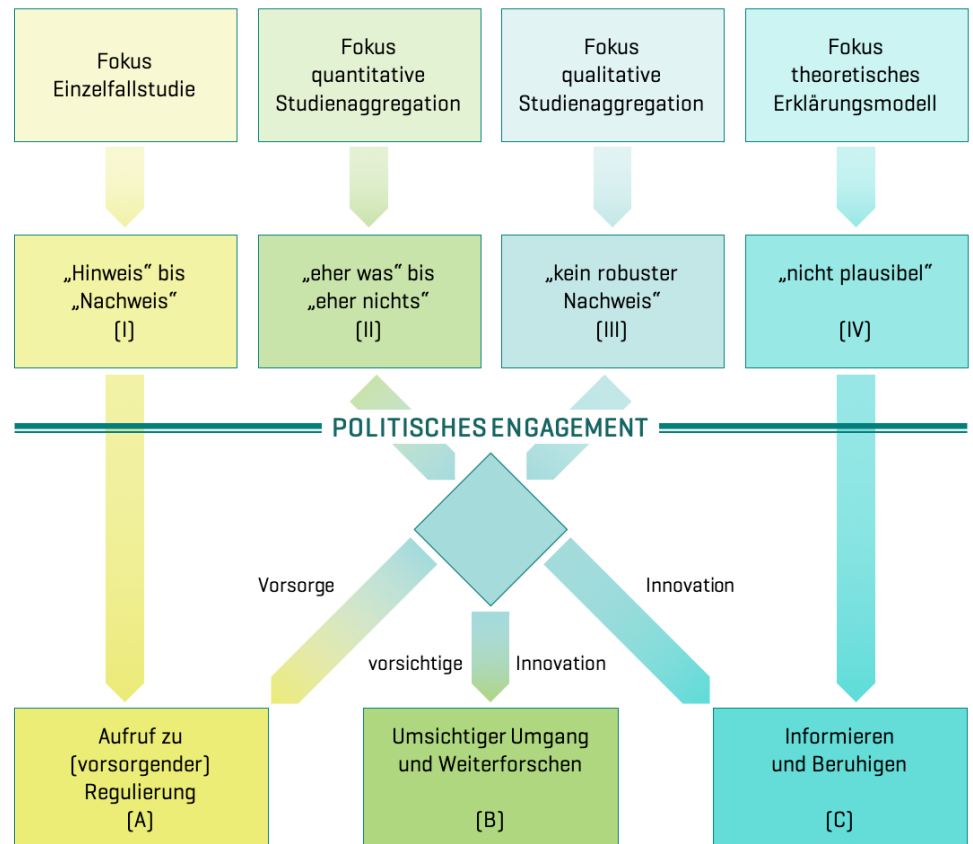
Fokus Einzelfallstudie

Fokus quantitative Studienaggregation

Fokus qualitative Studienaggregation

Fokus theoretisches Erklärungsmodell

„Hinweis“ bis „Nachweis“ (I)

„eher was“ bis „eher nichts“ (II)

„kein robuster Nachweis“ (III)

„nicht plausibel“ (IV)

POLITISCHES ENGAGEMENT

Vorsorge

Innovation

vorsichtige

Innovation

Aufruf zu (vorsorgender) Regulierung (A)

Umsichtiger Umgang und Weiterforschen (B)

Informieren und Beruhigen (C)